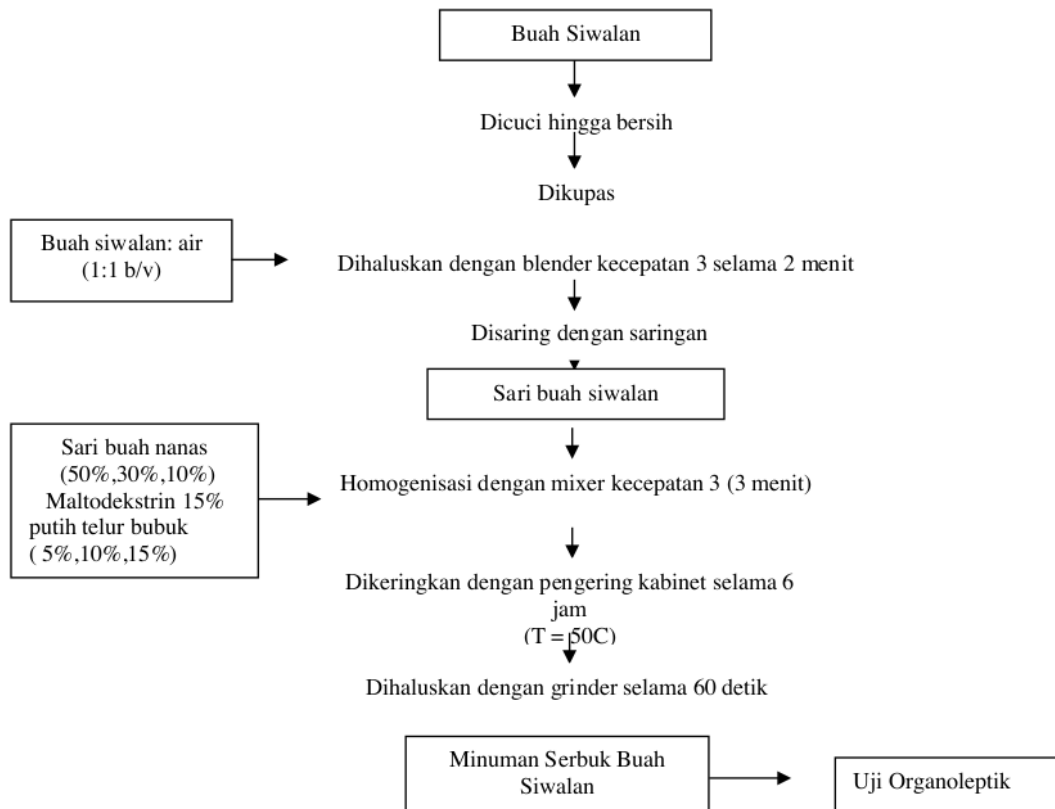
Buah Siwalan

Dicuci hingga bersih

Dikupas

Buah siwalan: air (1:1 b/v)

Dihaluskan dengan blender kecepatan 3 selama 2 menit

Disaring dengan saringan

Sari buah siwalan

Sari buah nanas (50%,30%,10%) Maltodekstrin 15% putih telur bubuk ( 5%,10%,15%)

Homogenisasi dengan mixer kecepatan 3 (3 menit)

Dikeringkan dengan pengering kabinet selama 6 jam (T = 50C)

Dihaluskan dengan grinder selama 60 detik

Minuman Serbuk Buah Siwalan

Uji Organoleptik